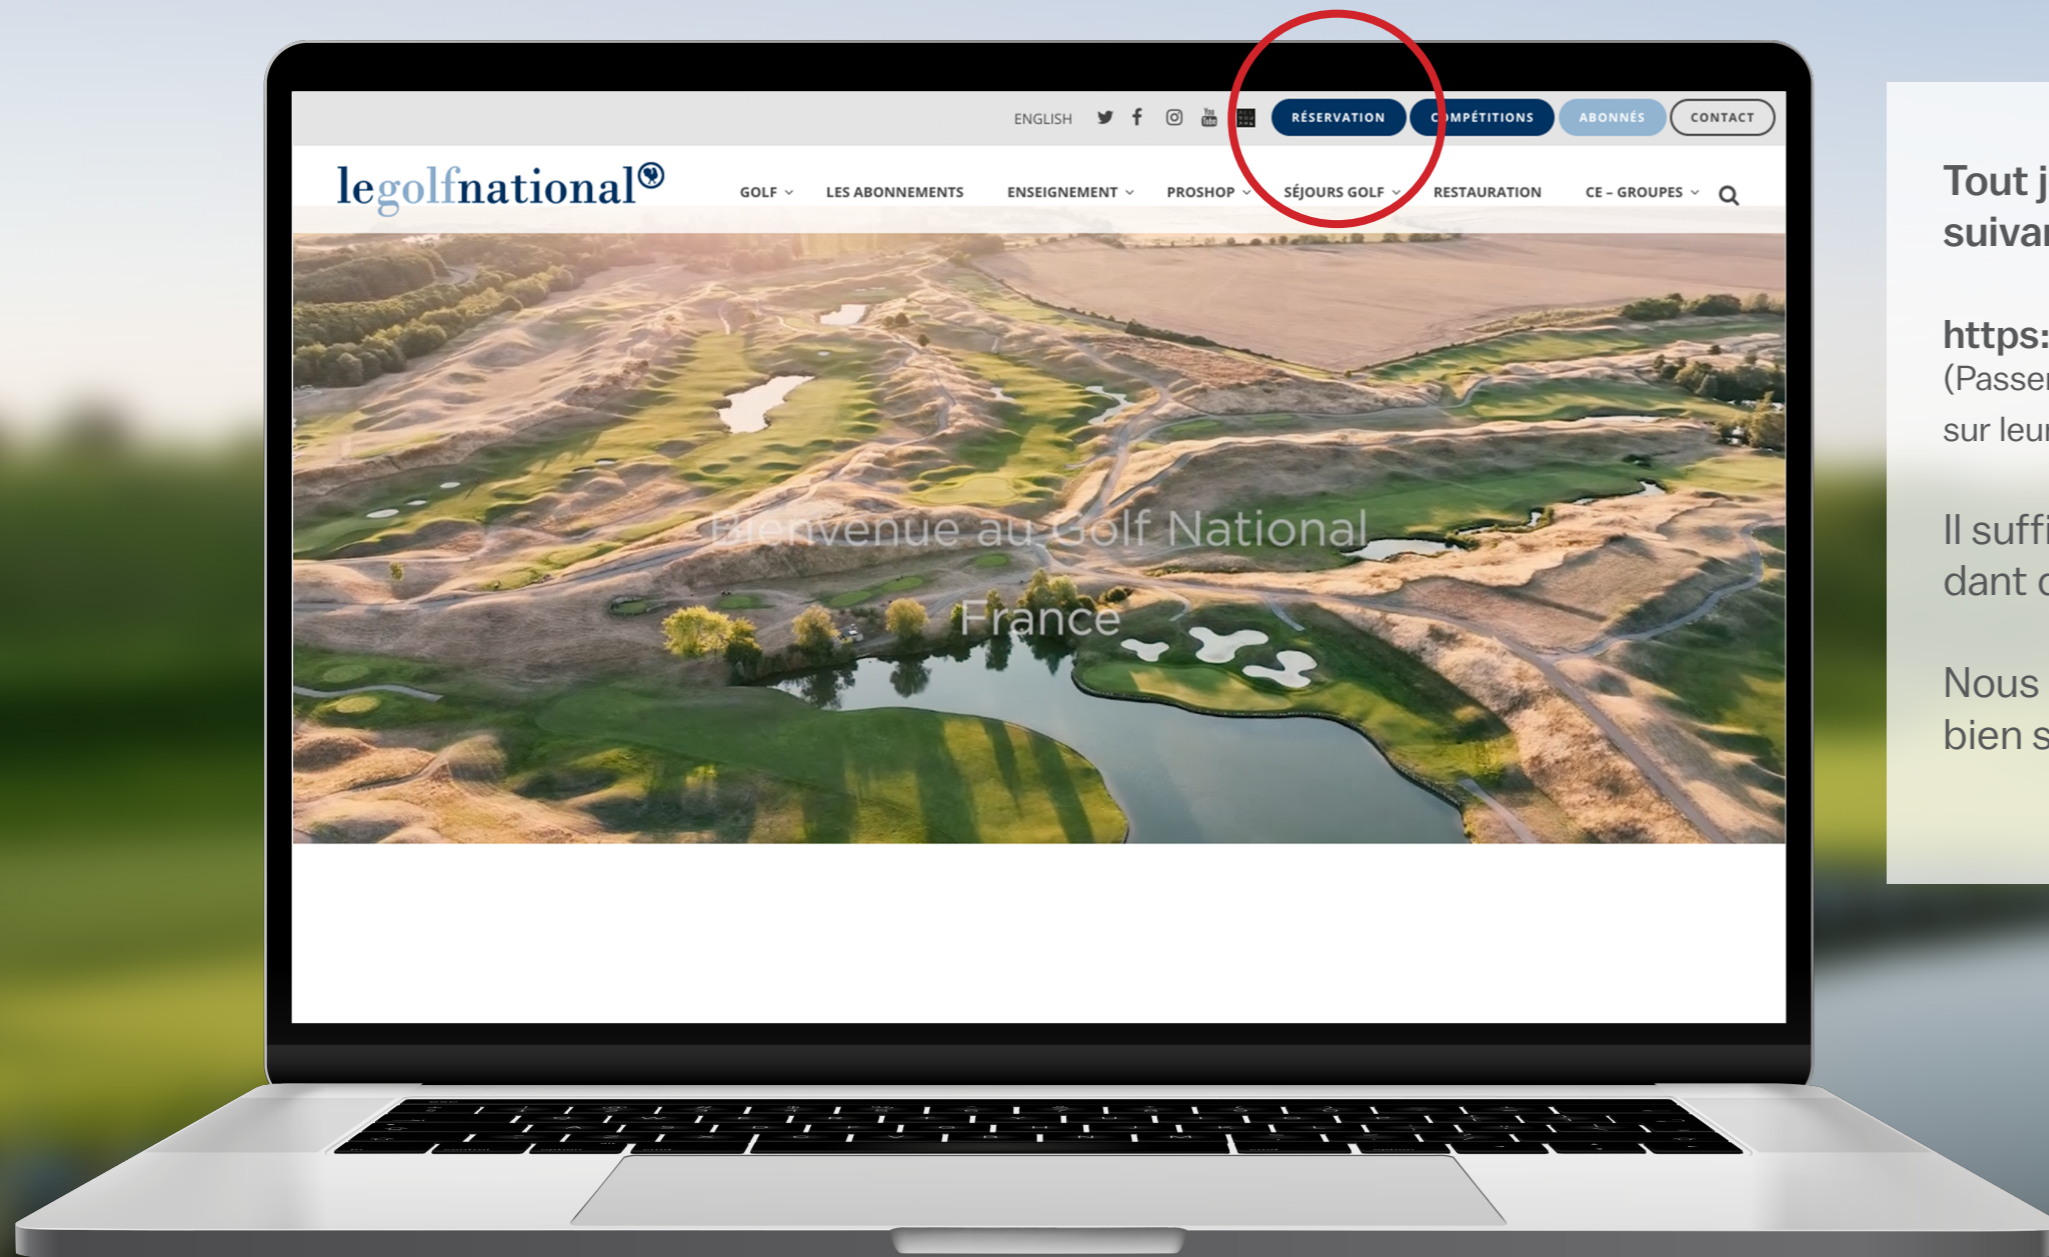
ENGLISH RÉSERVATION COMPÉTITIONS ABONNÉS CONTACT

legolfnational

GOLF LES ABONNEMENTS ENSEIGNEMENT PROSHOP SÉJOURS GOLF RESTAURATION CE - GROUPES

Bienvenue au Golf National

France

Tout j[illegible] suivar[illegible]

https:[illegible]
(Passer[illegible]
sur leur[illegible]

Il suffi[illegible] dant c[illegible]

Nous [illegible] bien s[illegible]